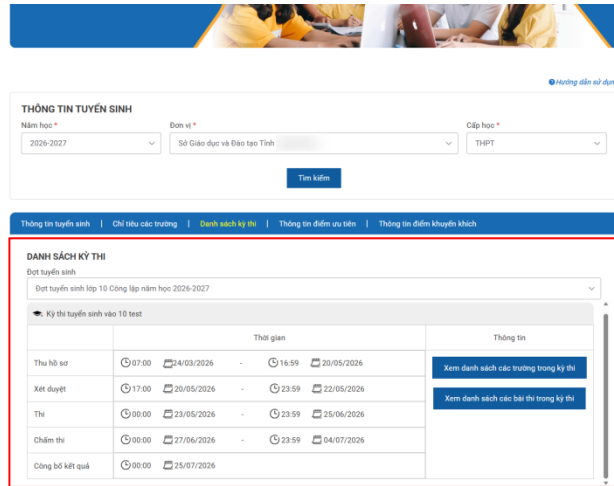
Hướng dẫn sử dụn

THÔNG TIN TUYỂN SINH

Năm học *
2026-2027

Đơn vị *
Sở Giáo dục và Đào tạo Tỉnh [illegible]

Cấp học *
THPT

Tìm kiếm

Thông tin tuyển sinh | Chỉ tiêu các trường | Danh sách kỳ thi | Thông tin điểm ưu tiên | Thông tin điểm khuyến khích

DANH SÁCH KỲ THI

Đợt tuyển sinh
Đợt tuyển sinh lớp 10 Công lập năm học 2026-2027

Kỳ thi tuyển sinh vào 10 test

| | Thời gian | | | | Thông tin |
|---|---|---|---|---|---|
| Thu hồ sơ | 07:00 | 24/03/2026 | - | 16:59 20/05/2026 | Xem danh sách các trường trong kỳ thi |
| Xét duyệt | 17:00 | 20/05/2026 | - | 23:59 22/05/2026 | Xem danh sách các bài thi trong kỳ thi |
| Thi | 00:00 | 23/05/2026 | - | 23:59 25/06/2026 | |
| Chấm thi | 00:00 | 27/06/2026 | - | 23:59 04/07/2026 | |
| Công bố kết quả | 00:00 | 25/07/2026 | | | |